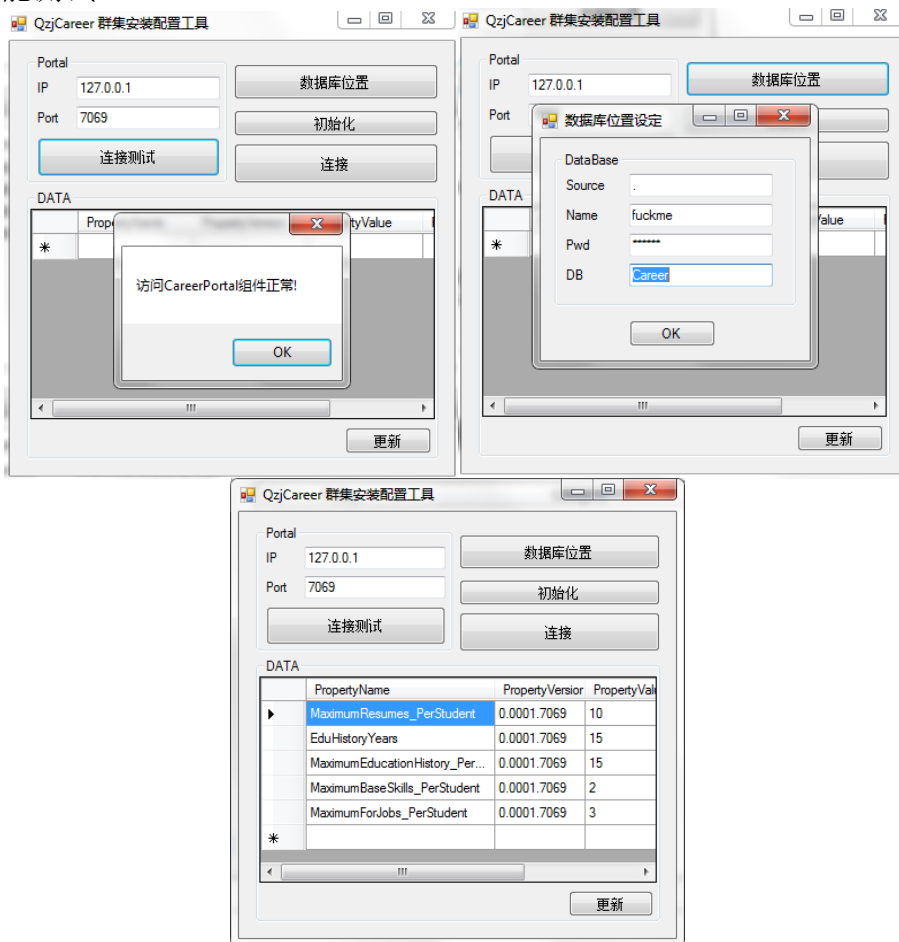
QzjCareer 群集安装配置工具

Portal
IP 127.0.0.1
Port 7069
连接测试
数据库位置
初始化
连接

DATA
PropertyName PropertyVersion PropertyValue
*

访问CareerPortal组件正常!
OK

更新

QzjCareer 群集安装配置工具

Portal
IP 127.0.0.1
Port
数据库位置

DATA
Value
*

数据库位置设定
DataBase
Source .
Name fuckme
Pwd ••••••
DB Career
OK

更新

QzjCareer 群集安装配置工具

Portal
IP 127.0.0.1
Port 7069
连接测试
数据库位置
初始化
连接

DATA

| | PropertyName | PropertyVersior | PropertyVal |
|---|---|---|---|
| ▸ | MaximumResumes_PerStudent | 0.0001.7069 | 10 |
| | EduHistoryYears | 0.0001.7069 | 15 |
| | MaximumEducationHistory_Per... | 0.0001.7069 | 15 |
| | MaximumBaseSkills_PerStudent | 0.0001.7069 | 2 |
| | MaximumForJobs_PerStudent | 0.0001.7069 | 3 |
| * | | | |

更新